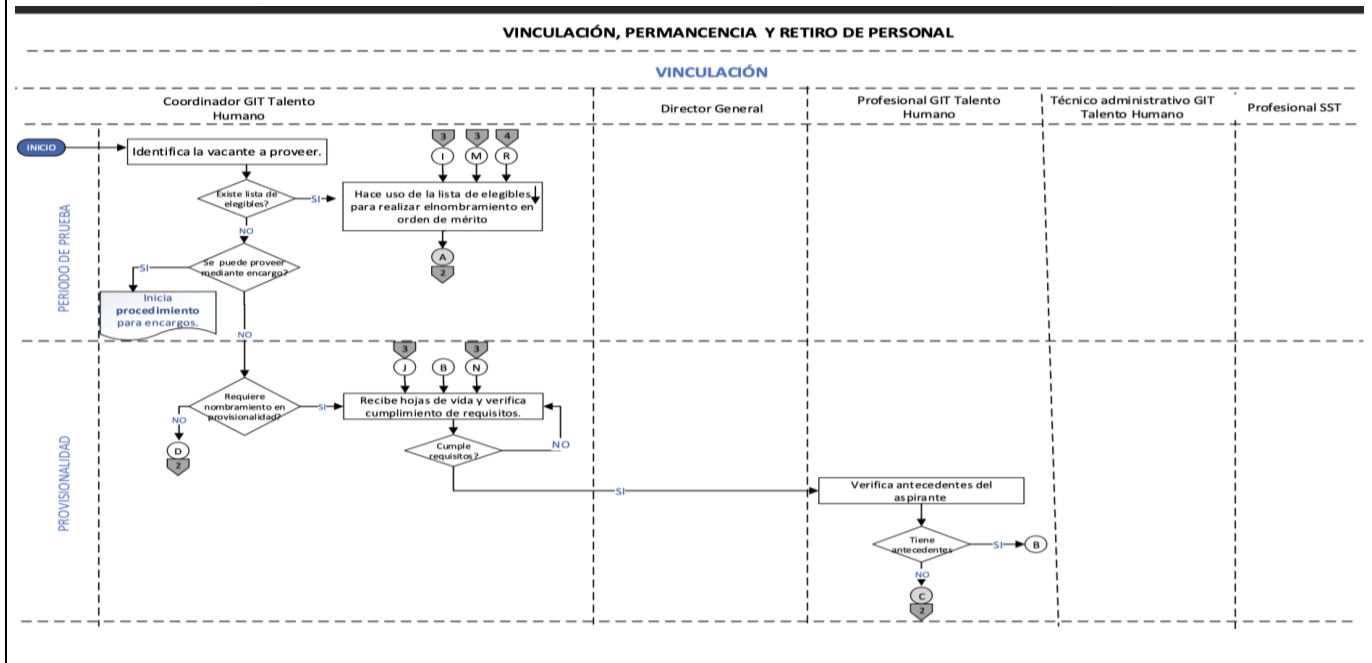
VINCULACIÓN, PERMANCENCIA Y RETIRO DE PERSONAL

VINCULACIÓN

Coordinador GIT Talento Humano

Director General

Profesional GIT Talento Humano

Técnico administrativo GIT Talento Humano

Profesional SST

PERIODO DE PRUEBA

INICIO

Identifica la vacante a proveer.

Existe lista de elegibles?

SI

NO

3 I 3 M 4 R

Hace uso de la lista de elegibles para realizar elnombramiento en orden de mérito

A 2

Se puede proveer mediante encargo?

SI

Inicia procedimiento para encargos.

NO

PROVISIONALIDAD

3 J B 3 N

Requiere nombramiento en provisionalidad?

SI

NO

D 2

Recibe hojas de vida y verifica cumplimiento de requisitos.

Cumple requisitos?

NO

SI

Verifica antecedentes del aspirante

Tiene antecedentes

SI

B

NO

C 2